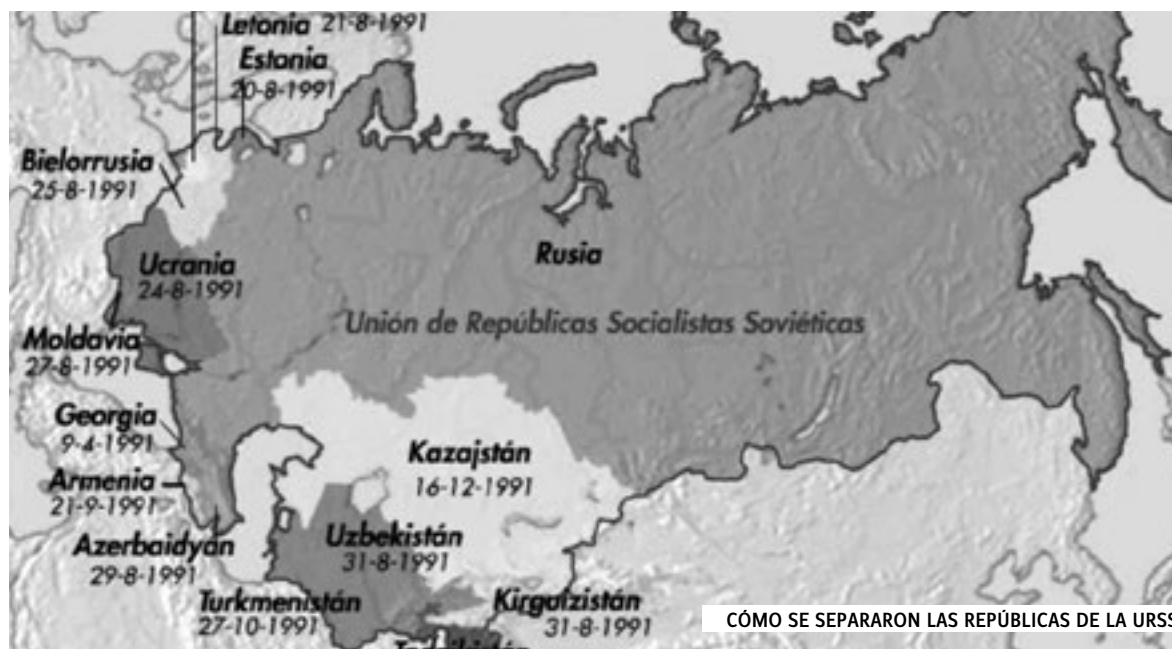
Letonia 21-8-1991
Estonia
20-8-1991
Bielorrusia
25-8-1991
Ucrania
24-8-1991
Rusia
Unión de Repúblicas Socialistas Soviéticas
Moldavia
27-8-1991
Georgia
9-4-1991
Armenia
21-9-1991
Kazajstán
16-12-1991
Azerbaidyán
29-8-1991
Uzbekistán
31-8-1991
Turkmenistán
27-10-1991
Kirguizistán
31-8-1991
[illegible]
CÓMO SE SEPARARON LAS REPÚBLICAS DE LA URSS